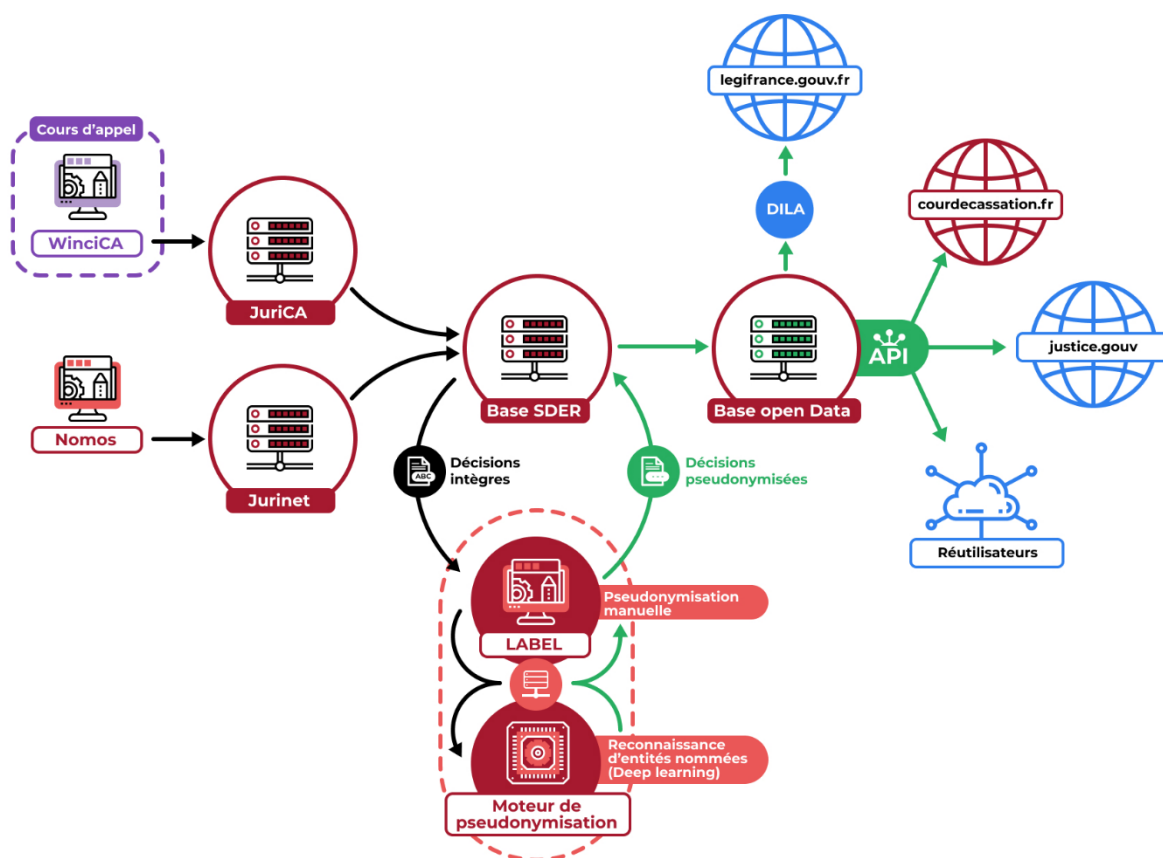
Cours d'appel

WinciCA

JuriCA

Nomos

Jurinet

Base SDER

Décisions intègres

Décisions pseudonymisées

LABEL

Pseudonymisation manuelle

Reconnaissance d'entités nommées (Deep learning)

Moteur de pseudonymisation

Base open Data

API

DILA

legifrance.gouv.fr

courdecassation.fr

justice.gouv

Réutilisateurs